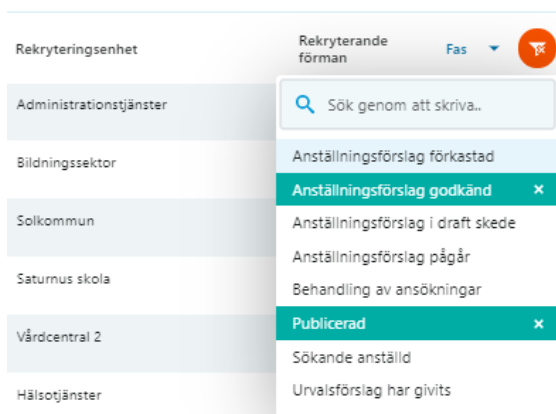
Rekryteringsenhet

Rekryterande förman

Fas

Administrationstjänster

Bildningssektor

Solkommun

Saturnus skola

Vårdcentral 2

Hälsotjänster

Sök genom att skriva..

Anställningsförslag förkastad

Anställningsförslag godkänd ×

Anställningsförslag i draft skede

Anställningsförslag pågår

Behandling av ansökningar

Publicerad ×

Sökande anställd

Urvalsförslag har givits